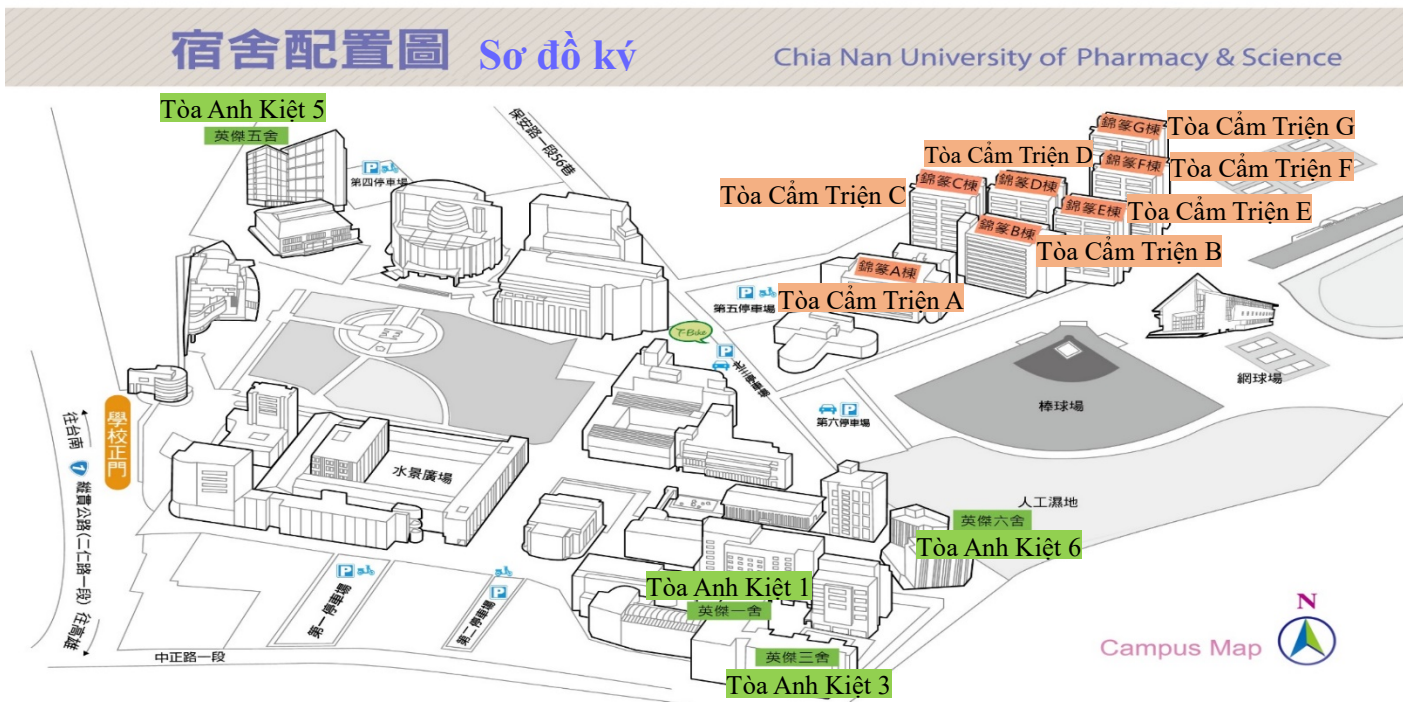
宿舍配置圖 Sơ đồ ký

Chia Nan University of Pharmacy & Science

Tòa Anh Kiệt 5
英傑五舍

第四停車場

保安路一段56巷

Tòa Cẩm Triện G
錦篆G棟
Tòa Cẩm Triện D
錦篆F棟
Tòa Cẩm Triện F
Tòa Cẩm Triện C
錦篆C棟
錦篆D棟
錦篆E棟
Tòa Cẩm Triện E
錦篆B棟
Tòa Cẩm Triện B
錦篆A棟
第五停車場
Tòa Cẩm Triện A

T-Bike

第六停車場

棒球場

網球場

學校正門

往台南

縱貫公路(二仁路一段)

往高雄

水景廣場

人工濕地

英傑六舍
Tòa Anh Kiệt 6

第一停車場

第二停車場

Tòa Anh Kiệt 1
英傑一舍

中正路一段

英傑三舍
Tòa Anh Kiệt 3

Campus Map

N